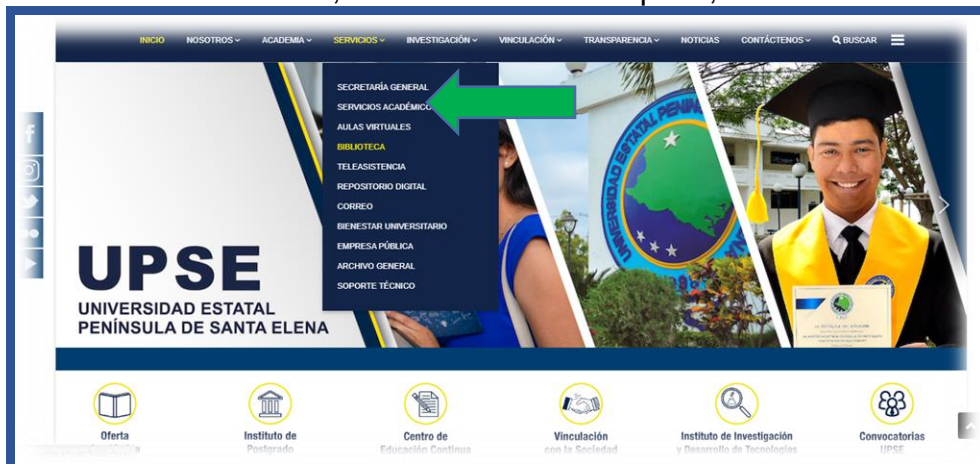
INICIO NOSOTROS ACADEMIA SERVICIOS INVESTIGACIÓN VINCULACIÓN TRANSPARENCIA NOTICIAS CONTÁCTENOS BUSCAR

SECRETARÍA GENERAL
SERVICIOS ACADÉMICO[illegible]
AULAS VIRTUALES
BIBLIOTECA
TELEASISTENCIA
REPOSITORIO DIGITAL
CORREO
BIENESTAR UNIVERSITARIO
EMPRESA PÚBLICA
ARCHIVO GENERAL
SOPORTE TÉCNICO

UNIVERSIDAD ESTATAL PENÍNSULA

UPSE
UNIVERSIDAD ESTATAL
PENÍNSULA DE SANTA ELENA

Oferta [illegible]
Instituto de Postgrado
Centro de Educación Continua
Vinculación con la Sociedad
Instituto de Investigación y Desarrollo de Tecnologías
Convocatorias UPSE